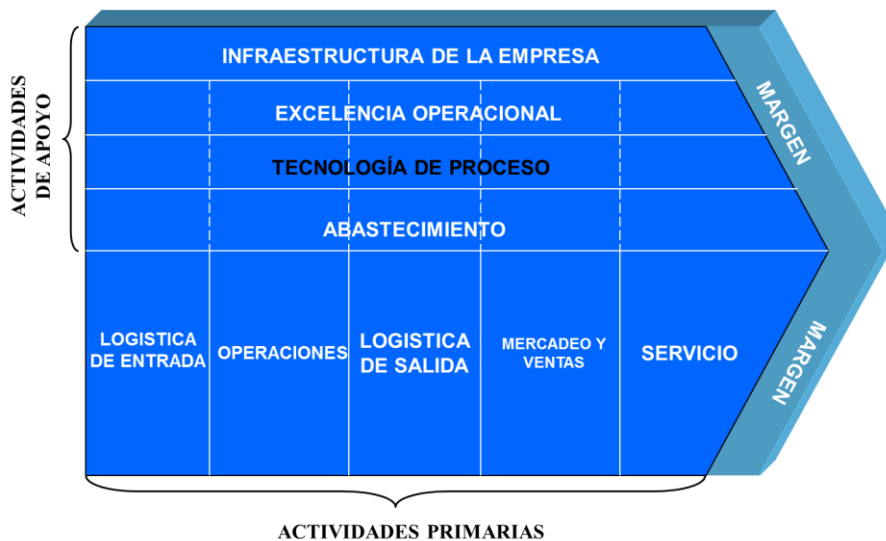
ACTIVIDADES DE APOYO

INFRAESTRUCTURA DE LA EMPRESA

EXCELENCIA OPERACIONAL

TECNOLOGÍA DE PROCESO

ABASTECIMIENTO

MARGEN

LOGISTICA DE ENTRADA

OPERACIONES

LOGISTICA DE SALIDA

MERCADEO Y VENTAS

SERVICIO

MARGEN

ACTIVIDADES PRIMARIAS